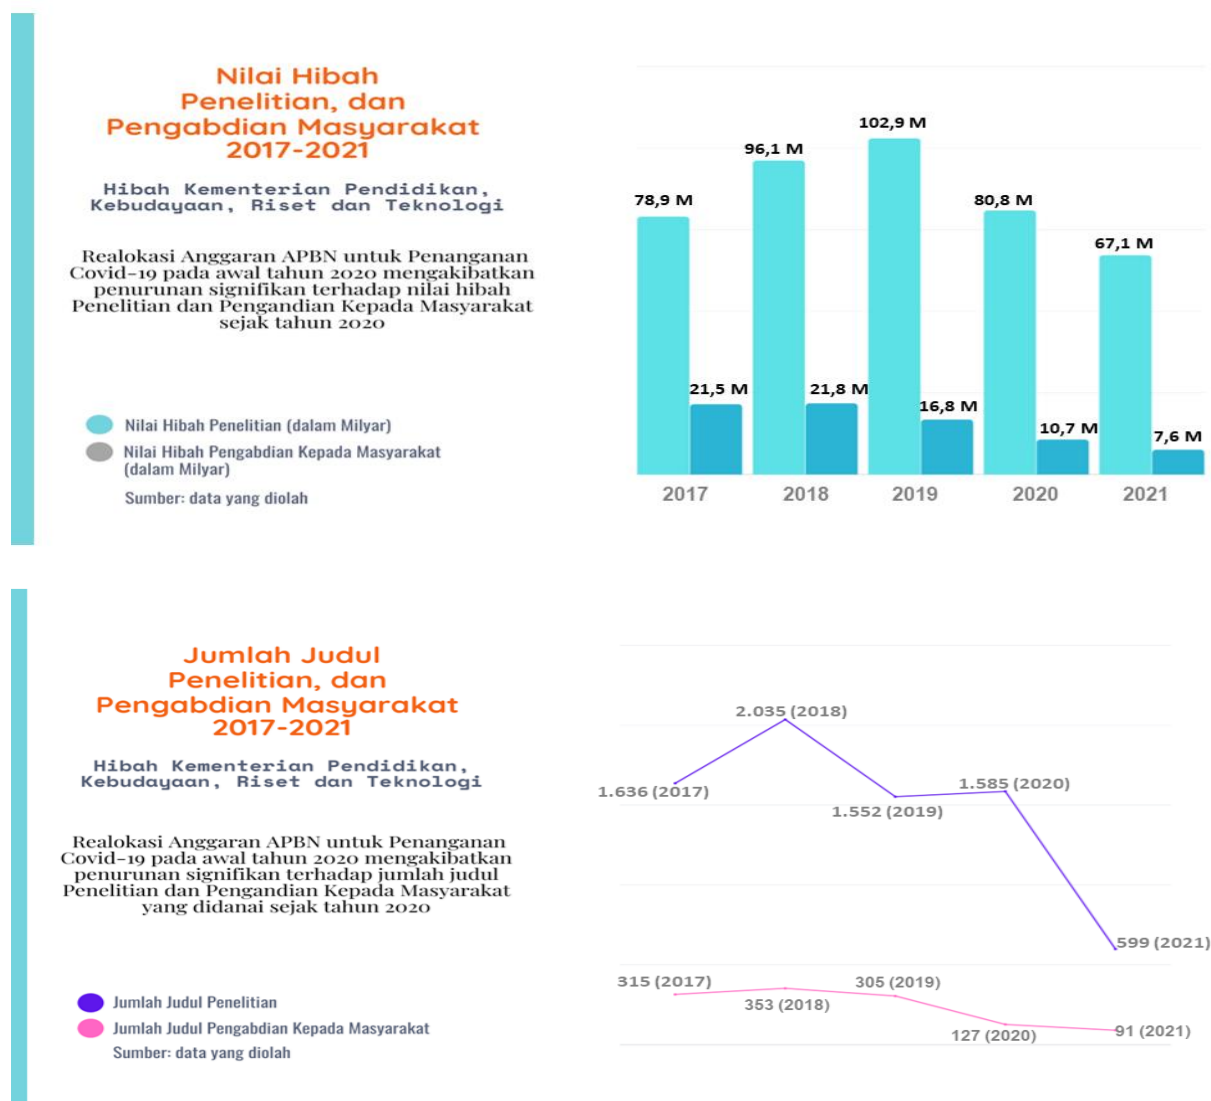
Nilai Hibah Penelitian, dan Pengabdian Masyarakat 2017-2021

Hibah Kementerian Pendidikan, Kebudayaan, Riset dan Teknologi

Realokasi Anggaran APBN untuk Penanganan Covid-19 pada awal tahun 2020 mengakibatkan penurunan signifikan terhadap nilai hibah Penelitian dan Pengandian Kepada Masyarakat sejak tahun 2020

Nilai Hibah Penelitian (dalam Milyar)
Nilai Hibah Pengabdian Kepada Masyarakat (dalam Milyar)
Sumber: data yang diolah

78,9 M
21,5 M
96,1 M
21,8 M
102,9 M
16,8 M
80,8 M
10,7 M
67,1 M
7,6 M
2017
2018
2019
2020
2021

Jumlah Judul Penelitian, dan Pengabdian Masyarakat 2017-2021

Hibah Kementerian Pendidikan, Kebudayaan, Riset dan Teknologi

Realokasi Anggaran APBN untuk Penanganan Covid-19 pada awal tahun 2020 mengakibatkan penurunan signifikan terhadap jumlah judul Penelitian dan Pengandian Kepada Masyarakat yang didanai sejak tahun 2020

Jumlah Judul Penelitian
Jumlah Judul Pengabdian Kepada Masyarakat
Sumber: data yang diolah

2.035 (2018)
1.636 (2017)
1.552 (2019)
1.585 (2020)
599 (2021)
315 (2017)
353 (2018)
305 (2019)
127 (2020)
91 (2021)